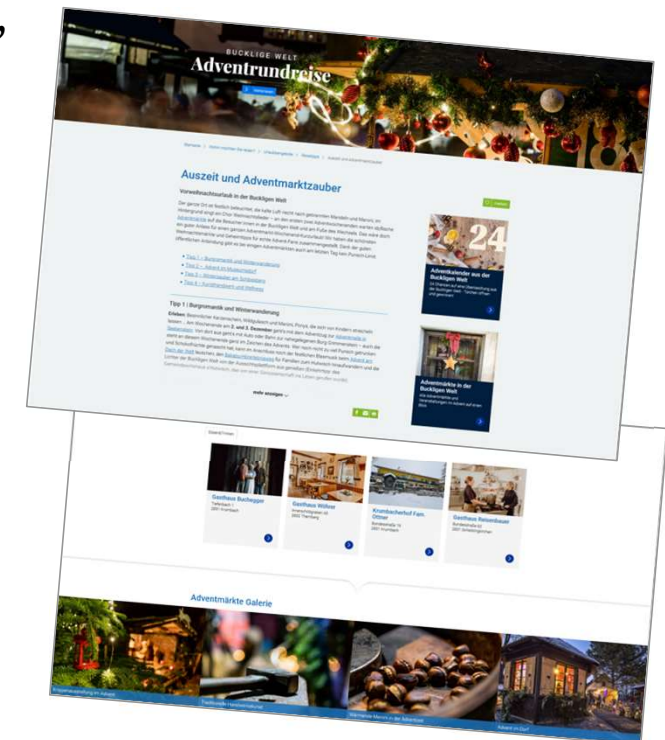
BUCKLIGE WELT
Adventrundreise

Auszeit und Adventmarktzauber

Vorweihnachtsurlaub in der Buckligen Welt

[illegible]

Tipp 1 | Burgromantik und Winterwanderung

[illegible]

mehr anzeigen

24

Adventkalender aus der Buckligen Welt

Adventmärkte in der Buckligen Welt

Gasthaus Bucheggr

Gasthaus Wöhrer

Krumbacherhof Fam. Ortner

Gasthaus Reisenbauer

Adventmärkte Galerie

Advent im Dorf